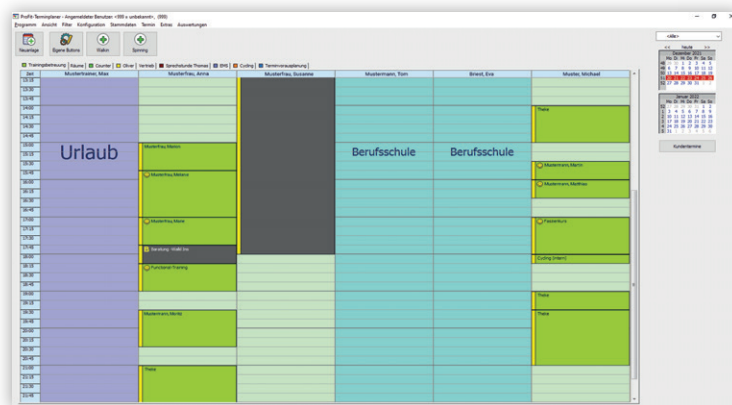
Profit-Terminplaner - Angemeldeter Benutzer: <XXX x unbekannt>, (XXX)

Programm Ansicht Filter Konfiguration Stammdaten Termin Extras Auswertungen

Neuanlage Eigene Buttons Walkin Spinning

Trainingsbetreuung Räume Counter Oliver Vertrieb Sprechstunde Thomas EMS Cycling Terminvorplanung

| Zeit | Mustertrainer, Max | Musterfrau, Anna | Musterfrau, Susanne | Mustermann, Tom | Briest, Eva | Muster, Michael |
|---|---|---|---|---|---|---|
| 13:15 | Urlaub | Musterfrau, Marion | | Berufsschule | Berufsschule | Thera |
| | | Musterfrau, Melanie | | | | Mustermann, Martin |
| | | Musterfrau, Marie | | | | Mustermann, Matthias |
| | | Beratung - Walk Ins | | | | Pezziball |
| | | Functional Training | | | | Cycling (Herri) |
| | | Mustermann, Moritz | | | | Thera |
| | | Thera | | | | Thera |

<Alle>

Heute

Dezember 2022

Januar 2023

Kundentermine